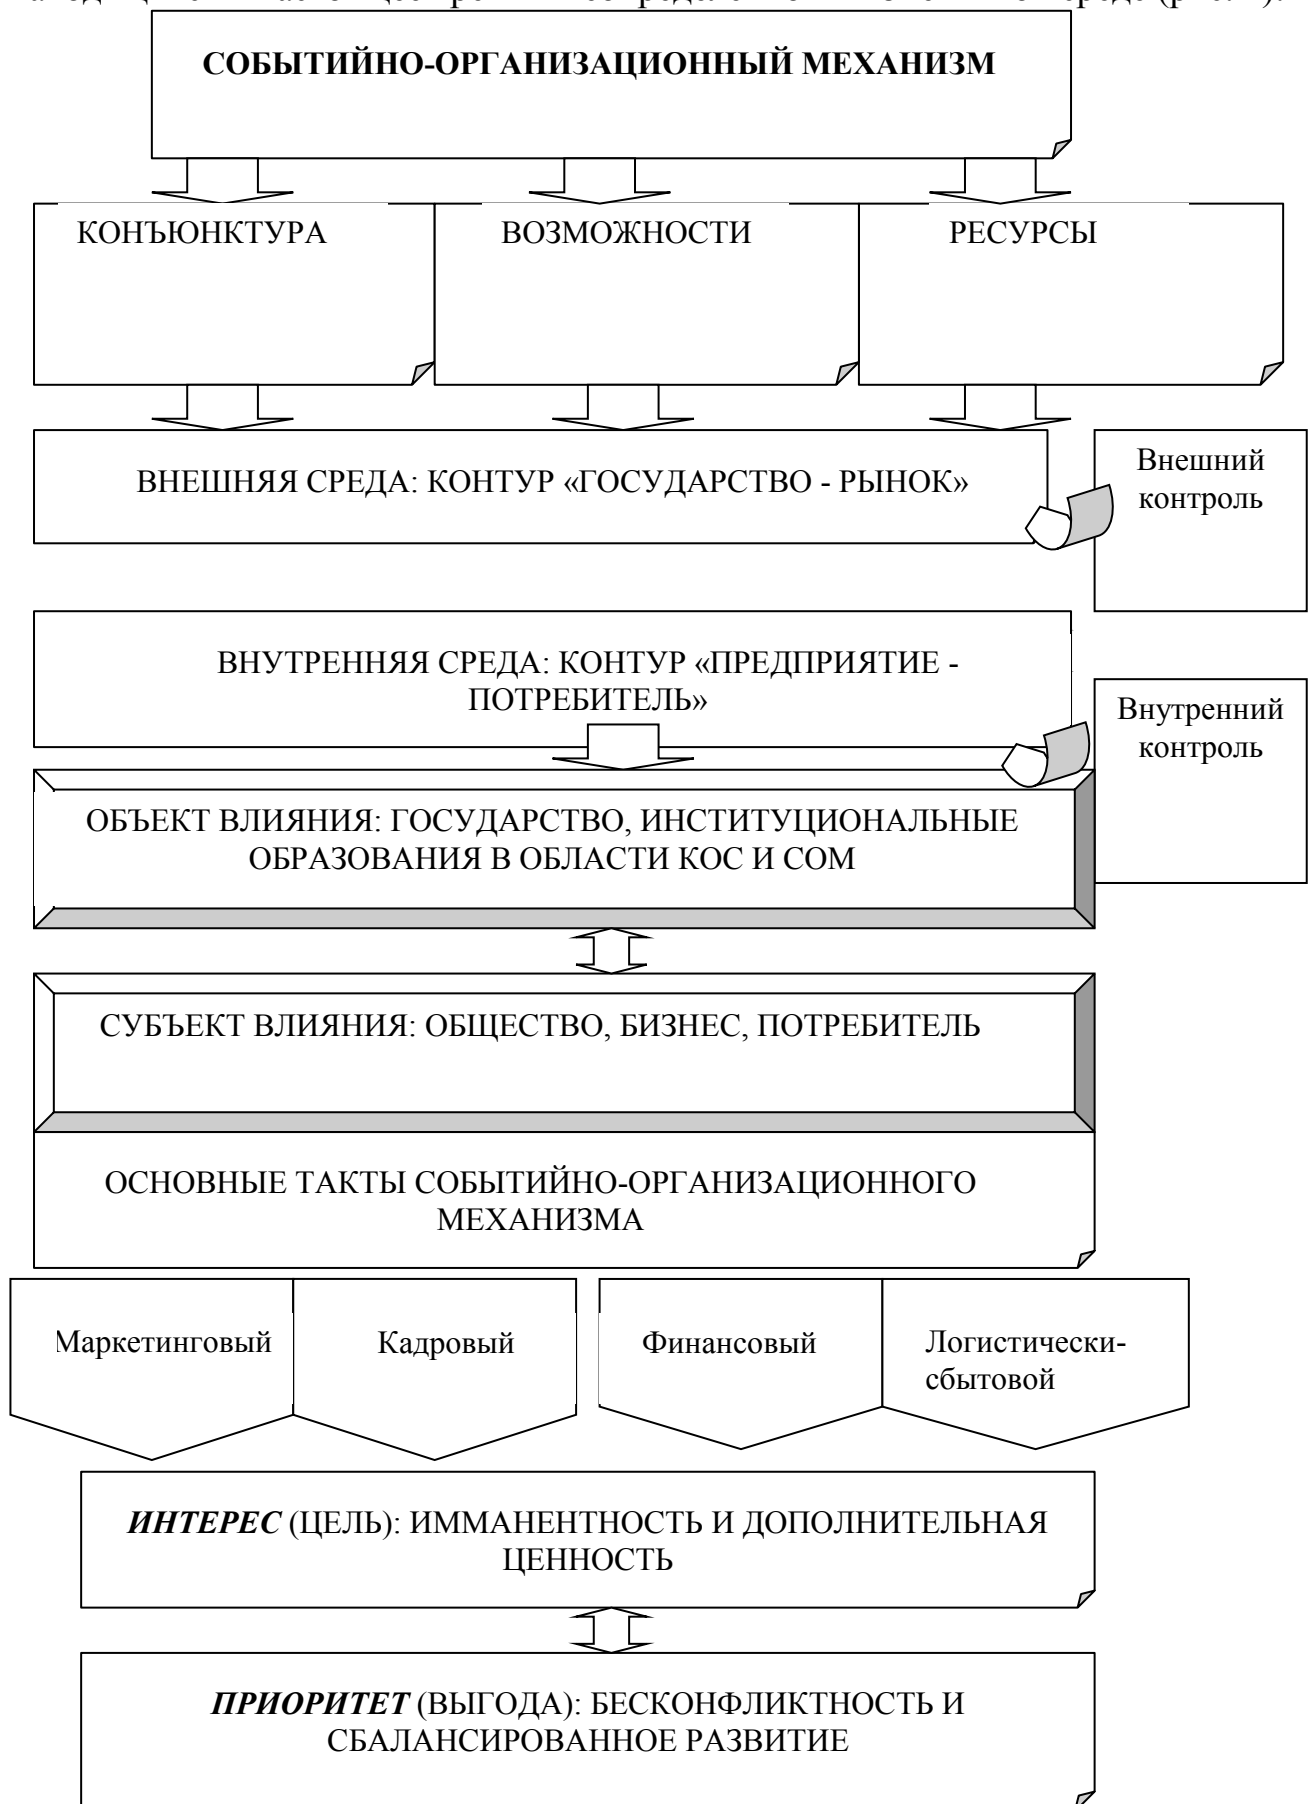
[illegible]

СОБЫТИЙНО-ОРГАНИЗАЦИОННЫЙ МЕХАНИЗМ

КОНЪЮНКТУРА

ВОЗМОЖНОСТИ

РЕСУРСЫ

ВНЕШНЯЯ СРЕДА: КОНТУР «ГОСУДАРСТВО - РЫНОК»

Внешний контроль

ВНУТРЕННЯЯ СРЕДА: КОНТУР «ПРЕДПРИЯТИЕ - ПОТРЕБИТЕЛЬ»

Внутренний контроль

ОБЪЕКТ ВЛИЯНИЯ: ГОСУДАРСТВО, ИНСТИТУЦИОНАЛЬНЫЕ ОБРАЗОВАНИЯ В ОБЛАСТИ КОС И СОМ

СУБЪЕКТ ВЛИЯНИЯ: ОБЩЕСТВО, БИЗНЕС, ПОТРЕБИТЕЛЬ

ОСНОВНЫЕ ТАКТЫ СОБЫТИЙНО-ОРГАНИЗАЦИОННОГО МЕХАНИЗМА

Маркетинговый

Кадровый

Финансовый

Логистически-сбытовой

***ИНТЕРЕС*** (ЦЕЛЬ): ИММАНЕНТНОСТЬ И ДОПОЛНИТЕЛЬНАЯ ЦЕННОСТЬ

***ПРИОРИТЕТ*** (ВЫГОДА): БЕСКОНФЛИКТНОСТЬ И СБАЛАНСИРОВАННОЕ РАЗВИТИЕ